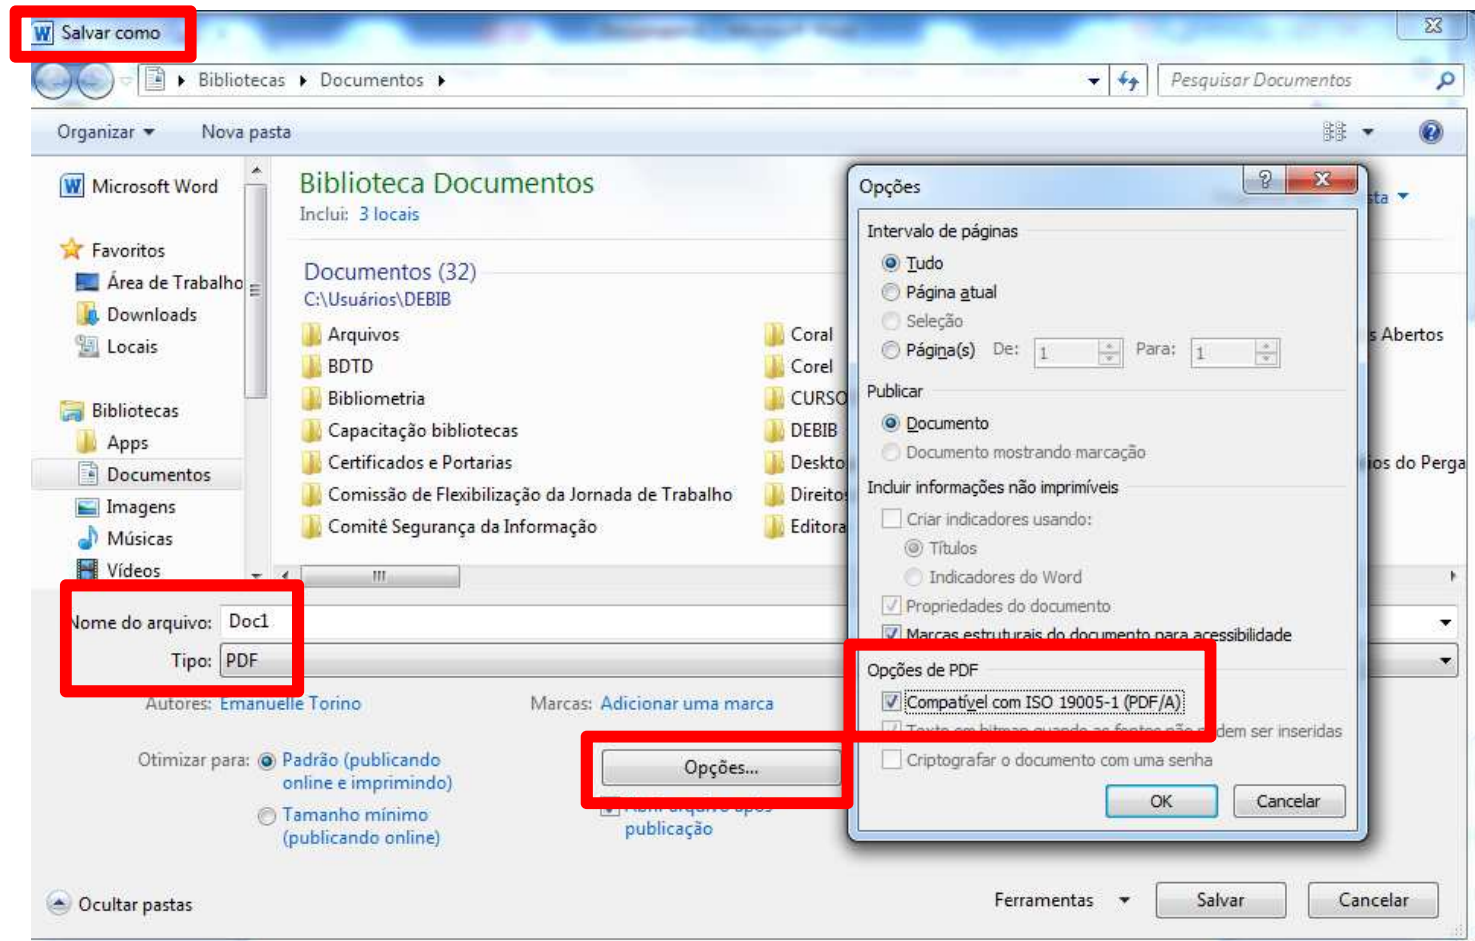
Salvar como

Bibliotecas ▸ Documentos ▸

Pesquisar Documentos

Organizar ▾ Nova pasta

Microsoft Word

Favoritos
Área de Trabalho
Downloads
Locais

Bibliotecas
Apps
Documentos
Imagens
Músicas
Vídeos

Biblioteca Documentos
Inclui: 3 locais

Documentos (32)
C:\Usuários\DEBIB

Arquivos
BDTD
Bibliometria
Capacitação bibliotecas
Certificados e Portarias
Comissão de Flexibilização da Jornada de Trabalho
Comitê Segurança da Informação

Coral
Corel
CURSO
DEBIB
Deskto
Direito
Editora

sta ▾
s Abertos
ios do Perga

Opções

Intervalo de páginas
Tudo
Página atual
Seleção
Página(s) De: 1 Para: 1

Publicar
Documento
Documento mostrando marcação

Incluir informações não imprimíveis
Criar indicadores usando:
Títulos
Indicadores do Word
Propriedades do documento
Marcas estruturais do documento para acessibilidade

Opções de PDF
Compatível com ISO 19005-1 (PDF/A)
Texto em bitmap quando as fontes não podem ser inseridas
Criptografar o documento com uma senha

OK Cancelar

Nome do arquivo: Doc1
Tipo: PDF

Autores: Emanuelle Torino
Marcas: Adicionar uma marca

Otimizar para: Padrão (publicando online e imprimindo)
Tamanho mínimo (publicando online)

Opções...

Abrir arquivo após publicação

Ocultar pastas

Ferramentas ▾ Salvar Cancelar